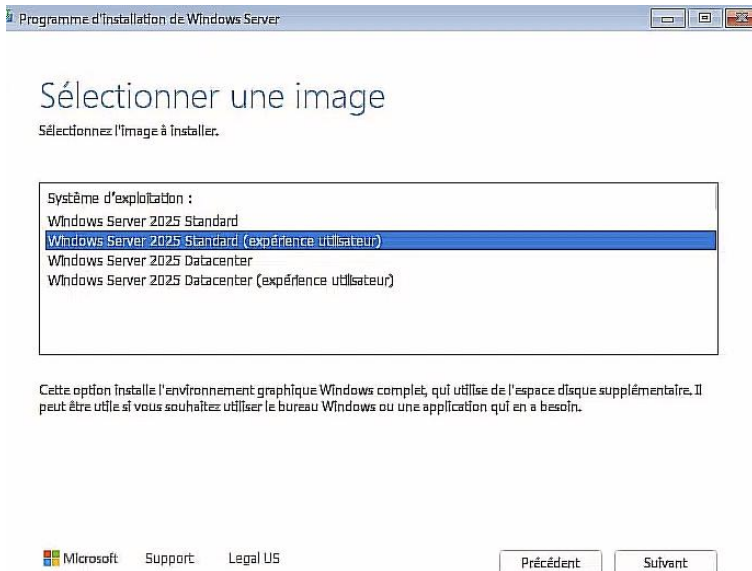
Programme d'installation de Windows Server

Sélectionner une image

Sélectionnez l'image à installer.

Système d'exploitation :
Windows Server 2025 Standard
Windows Server 2025 Standard (expérience utilisateur)
Windows Server 2025 Datacenter
Windows Server 2025 Datacenter (expérience utilisateur)

Cette option installe l'environnement graphique Windows complet, qui utilise de l'espace disque supplémentaire. Il peut être utile si vous souhaitez utiliser le bureau Windows ou une application qui en a besoin.

Microsoft Support Legal US

Précédent Suivant